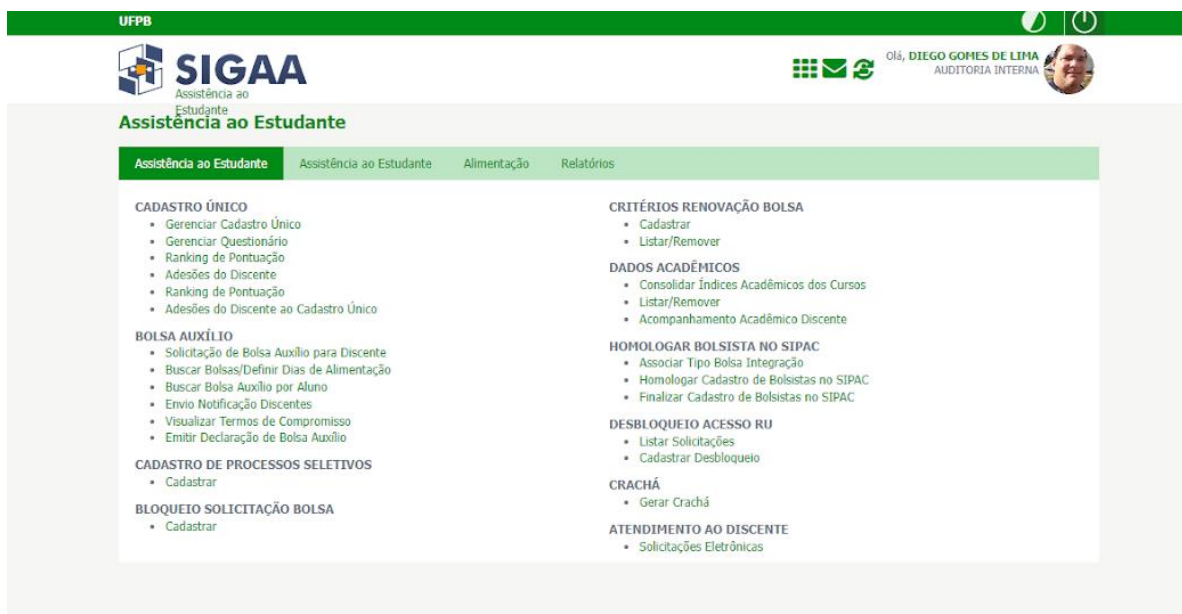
UFPB

SIGAA
Assistência ao Estudante

Olá, DIEGO GOMES DE LIMA
AUDITORIA INTERNA

Assistência ao Estudante

Assistência ao Estudante | Assistência ao Estudante | Alimentação | Relatórios

CADASTRO ÚNICO
• Gerenciar Cadastro Único
• Gerenciar Questionário
• Ranking de Pontuação
• Adesões do Discente
• Ranking de Pontuação
• Adesões do Discente ao Cadastro Único

BOLSA AUXÍLIO
• Solicitação de Bolsa Auxílio para Discente
• Buscar Bolsas/Definir Dias de Alimentação
• Buscar Bolsa Auxílio por Aluno
• Envio Notificação Discentes
• Visualizar Termos de Compromisso
• Emitir Declaração de Bolsa Auxílio

CADASTRO DE PROCESSOS SELETIVOS
• Cadastrar

BLOQUEIO SOLICITAÇÃO BOLSA
• Cadastrar

CRITÉRIOS RENOVAÇÃO BOLSA
• Cadastrar
• Listar/Remover

DADOS ACADÊMICOS
• Consolidar Índices Acadêmicos dos Cursos
• Listar/Remover
• Acompanhamento Acadêmico Discente

HOMOLOGAR BOLSISTA NO SIPAC
• Associar Tipo Bolsa Integração
• Homologar Cadastro de Bolsistas no SIPAC
• Finalizar Cadastro de Bolsistas no SIPAC

DESBLOQUEIO ACESSO RU
• Listar Solicitações
• Cadastrar Desbloqueio

CRACHÁ
• Gerar Crachá

ATENDIMENTO AO DISCENTE
• Solicitações Eletrônicas